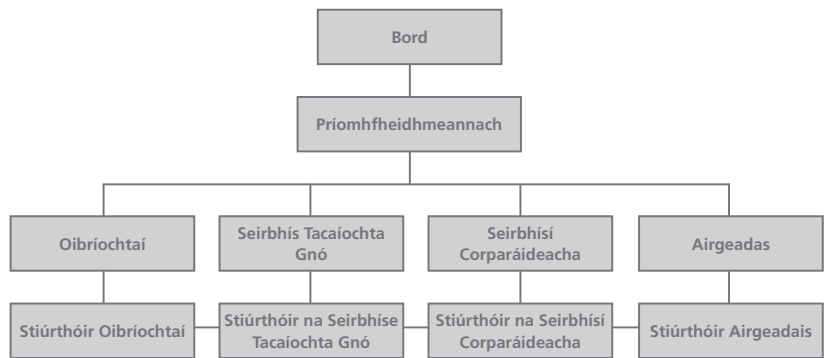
Bord

Príomhfheidhmeannach

Oibríochtaí

Seirbhís Tacaíochta Gnó

Seirbhísí Corparáideacha

Airgeadas

Stiúrthóir Oibríochtaí

Stiúrthóir na Seirbhíse Tacaíochta Gnó

Stiúrthóir na Seirbhísí Corparáideacha

Stiúrthóir Airgeadais